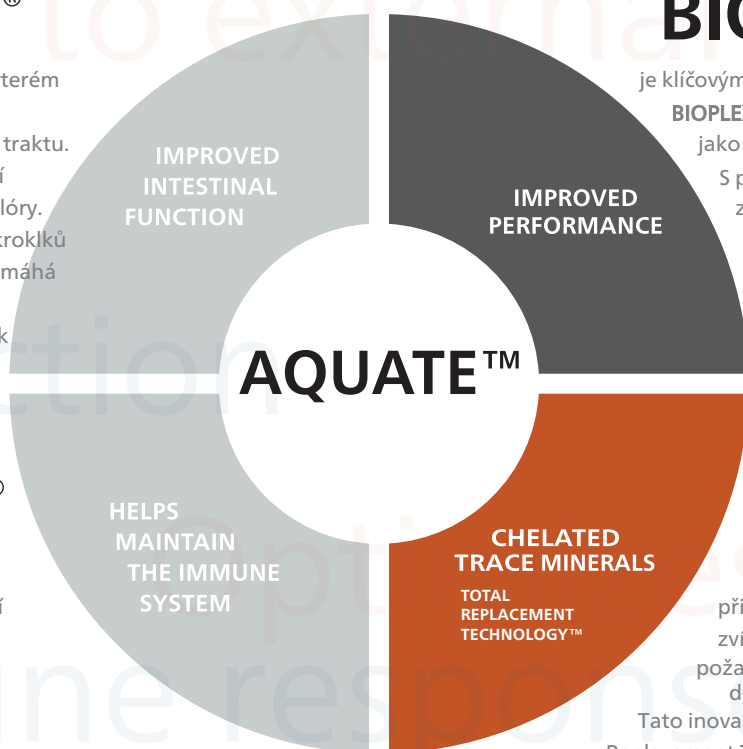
®
to external
BIO
kterém
je klíčovým
BIOPLEX
traktu.
jako
í
S p
flóry.
z
kroklků
máhá
k
IMPROVED INTESTINAL FUNCTION

IMPROVED PERFORMANCE

AQUATE™

HELPS MAINTAIN THE IMMUNE SYSTEM

CHELATED TRACE MINERALS
TOTAL REPLACEMENT TECHNOLOGY™

ction
opti
ne respons
®
í
při
zví
poža
d
Tato inova